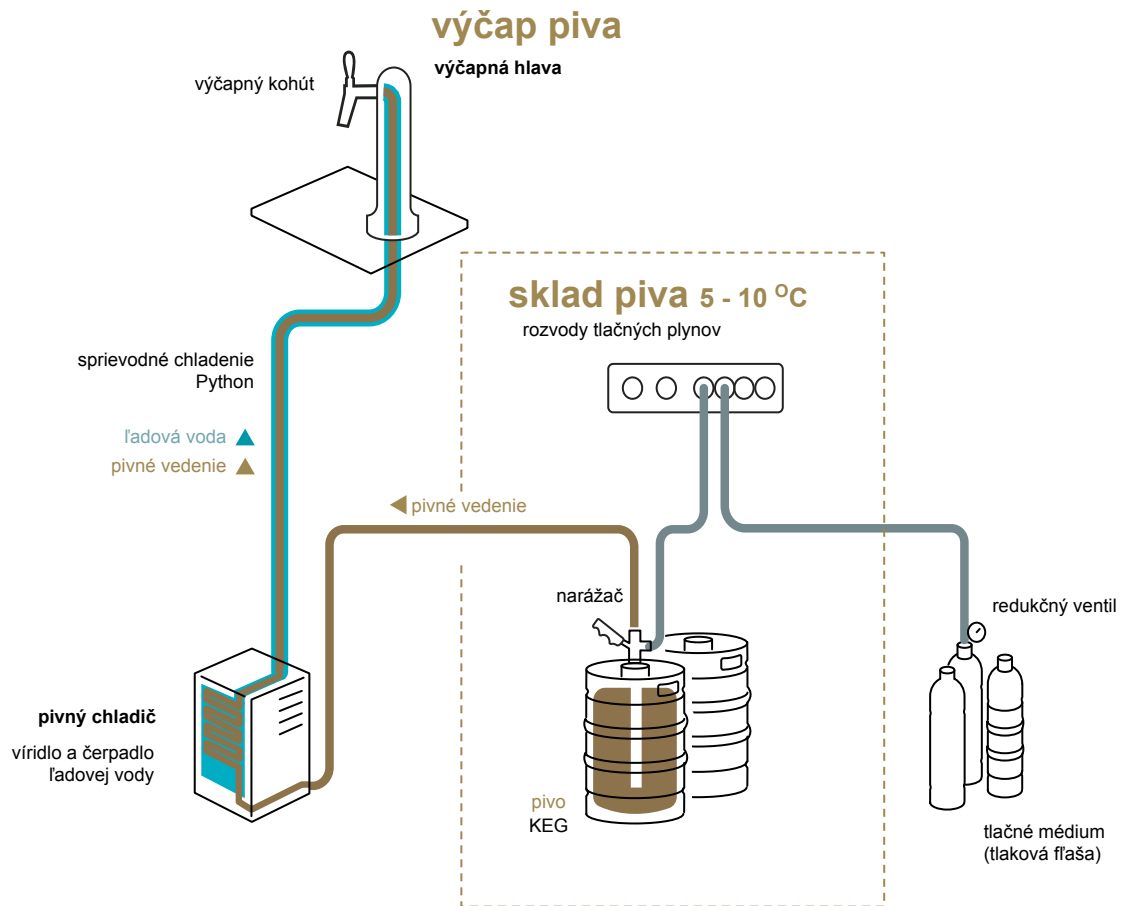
výčap piva

výčapný kohút

výčapná hlava

sklad piva 5 - 10 $^{o}$C

rozvody tlačných plynov

sprievodné chladenie Python

ľadová voda

pivné vedenie

pivné vedenie

narážač

redukčný ventil

pivný chladič

víridlo a čerpadlo ľadovej vody

pivo

KEG

tlačné médium (tlaková fľaša)